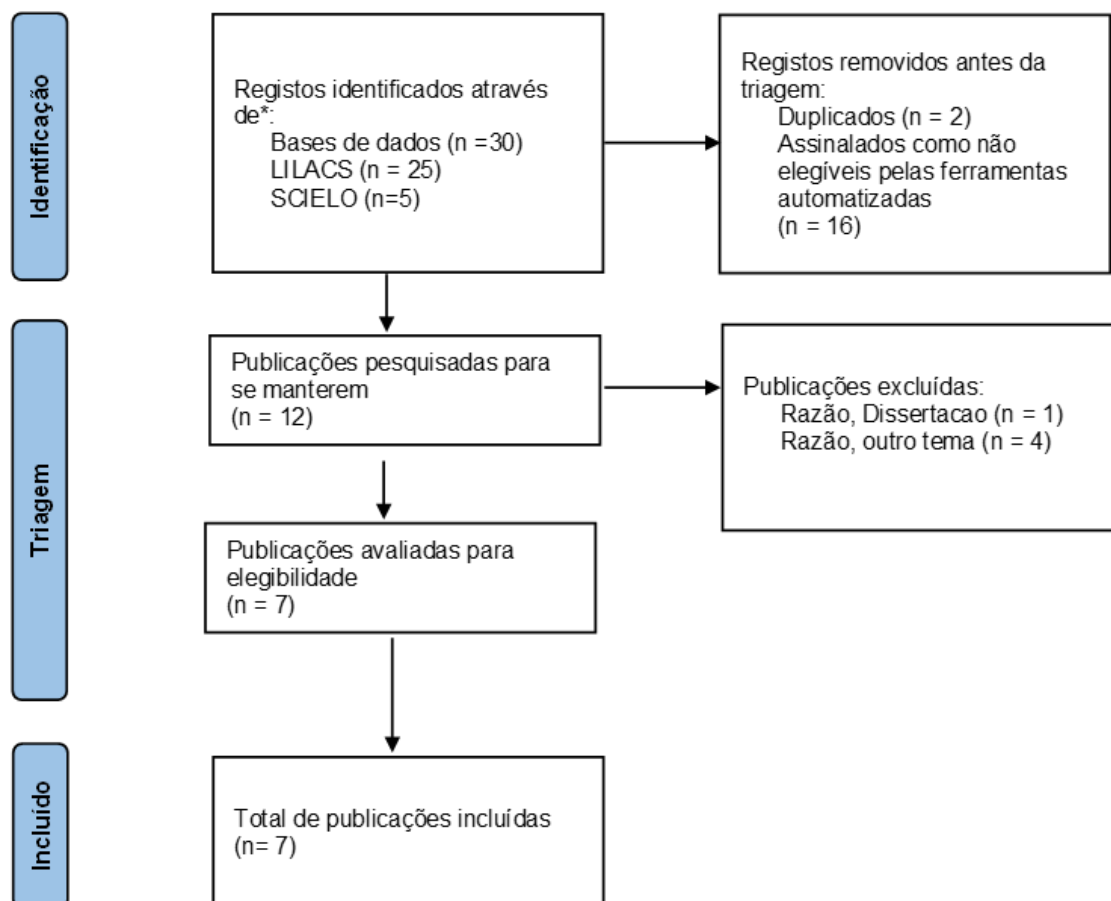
Identificação

Registos identificados através de*:
Bases de dados (n =30)
LILACS (n = 25)
SCIELO (n=5)

Registos removidos antes da triagem:
Duplicados (n = 2)
Assinalados como não elegíveis pelas ferramentas automatizadas
(n = 16)

Triagem

Publicações pesquisadas para se manterem
(n = 12)

Publicações excluídas:
Razão, Dissertacao (n = 1)
Razão, outro tema (n = 4)

Publicações avaliadas para elegibilidade
(n = 7)

Incluído

Total de publicações incluídas
(n= 7)